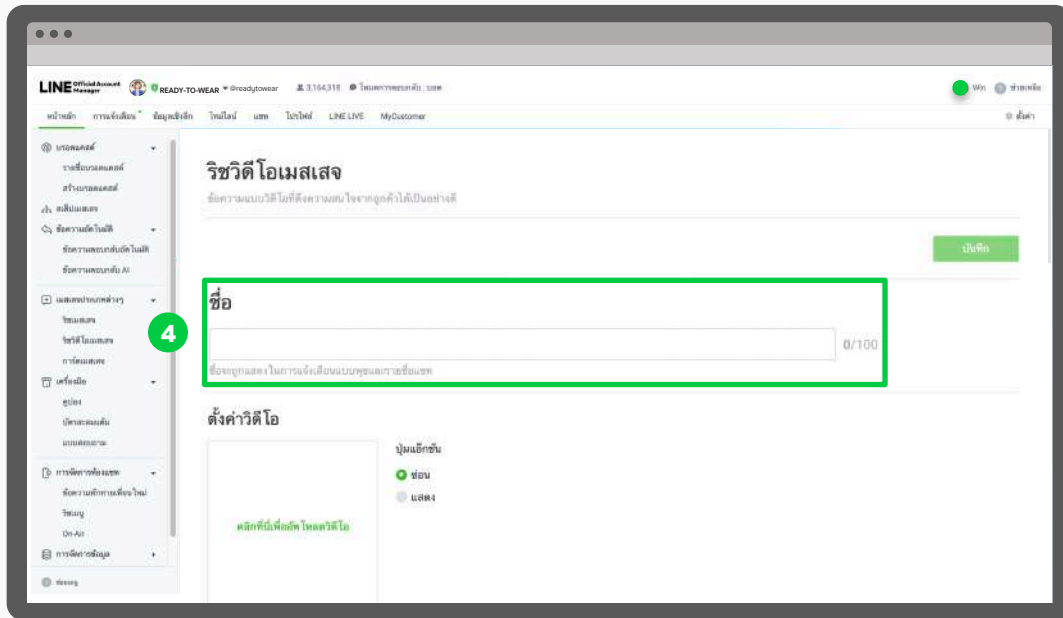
LINE Official Account Manager READY-TO-WEAR @readytowear 3,164,318 โหมดการตอบกลับ : บอท Win ช่วยเหลือ

หน้าหลัก การแจ้งเตือน ข้อมูลเชิงลึก ไทม์ไลน์ แชท โปรไฟล์ LINE LIVE MyCustomer ตั้งค่า

บรอดแคสต์
รายชื่อบรอดแคสต์
สร้างบรอดแคสต์
สเต็ปแมสเสจ
ข้อความอัตโนมัติ
ข้อความตอบกลับอัตโนมัติ
ข้อความตอบกลับ AI
เมสเสจประเภทต่างๆ
ริชเมสเสจ
ริชวิดีโอเมสเสจ
การ์ดเมสเสจ
เครื่องมือ
คูปอง
บัตรสะสมแต้ม
แบบสอบถาม
การจัดการห้องแชท
ข้อความทักทายเพื่อนใหม่
ริชเมนู
On-Air
การจัดการข้อมูล
ซ่อนเมนู

ริชวิดีโอเมสเสจ
ข้อความแบบวิดีโอที่ดึงความสนใจจากลูกค้าได้เป็นอย่างดี

บันทึก

4

ชื่อ
0/100
ชื่อจะถูกแสดงในการแจ้งเตือนแบบพุชและรายชื่อแชท

ตั้งค่าวิดีโอ
คลิกที่นี่เพื่ออัปโหลดวิดีโอ
ปุ่มแอ็กชัน
ซ่อน
แสดง